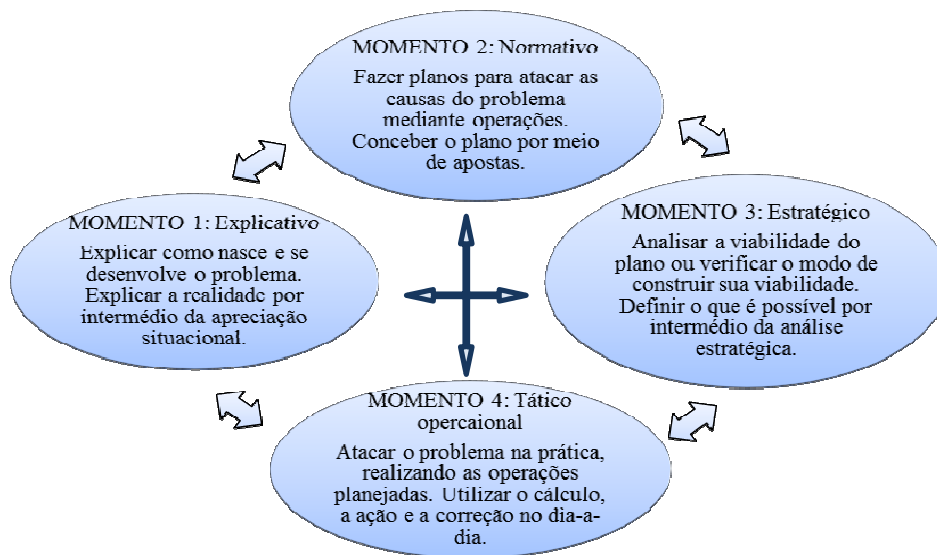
MOMENTO 2: Normativo

Fazer planos para atacar as causas do problema mediante operações. Conceber o plano por meio de apostas.

MOMENTO 1: Explicativo

Explicar como nasce e se desenvolve o problema. Explicar a realidade por intermédio da apreciação situacional.

MOMENTO 3: Estratégico

Analisar a viabilidade do plano ou verificar o modo de construir sua viabilidade. Definir o que é possível por intermédio da análise estratégica.

MOMENTO 4: Tático operacional

Atacar o problema na prática, realizando as operações planejadas. Utilizar o cálculo, a ação e a correção no dia-a-dia.